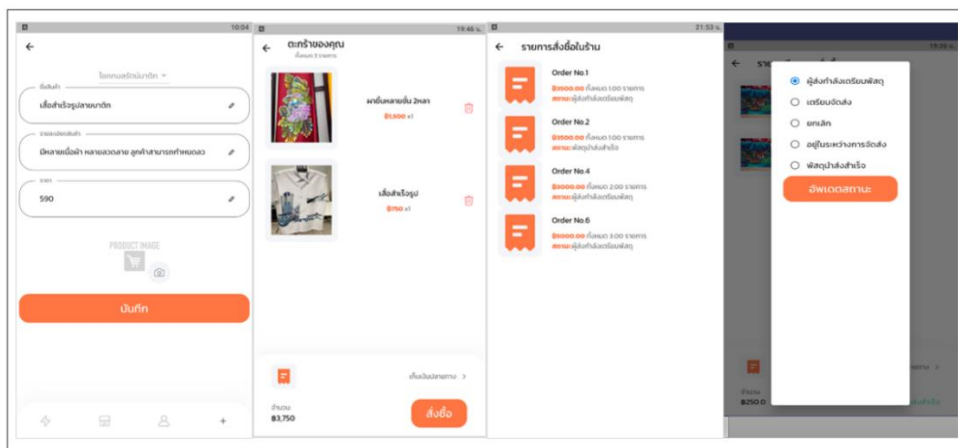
10:04

โหลดผลิตภัณฑ์

ชื่อสินค้า

เสื้อสำเร็จรูปลายบาติก

รายละเอียดสินค้า

มีหลายเนื้อผ้า หลายลวดลาย ลูกค้าสามารถกำหนดเอง

ราคา

590

PRODUCT IMAGE

บันทึก

19:46

ตะกร้าของคุณ

ทั้งหมด 3 รายการ

ผาชิ้นหลายชิ้น 2หลา

฿1,500 x1

เสื้อสำเร็จรูป

฿750 x1

เพิ่มเติมปลายทาง >

จำนวน

฿3,750

สั่งซื้อ

21:53

รายการสั่งซื้อในร้าน

Order No.1

฿3500.00 ทั้งหมด 1.00 รายการ

สถานะ: ผู้ส่งกำลังเตรียมพัสดุ

Order No.2

฿3500.00 ทั้งหมด 1.00 รายการ

สถานะ: พัสดุนำส่งสำเร็จ

Order No.4

฿3000.00 ทั้งหมด 2.00 รายการ

สถานะ: ผู้ส่งกำลังเตรียมพัสดุ

Order No.6

฿5000.00 ทั้งหมด 3.00 รายการ

สถานะ: ผู้ส่งกำลังเตรียมพัสดุ

19:55

ผู้ส่งกำลังเตรียมพัสดุ

เตรียมจัดส่ง

ยกเลิก

อยู่ในระหว่างการจัดส่ง

พัสดุนำส่งสำเร็จ

อัพเดตสถานะ

จำนวน

฿250.0